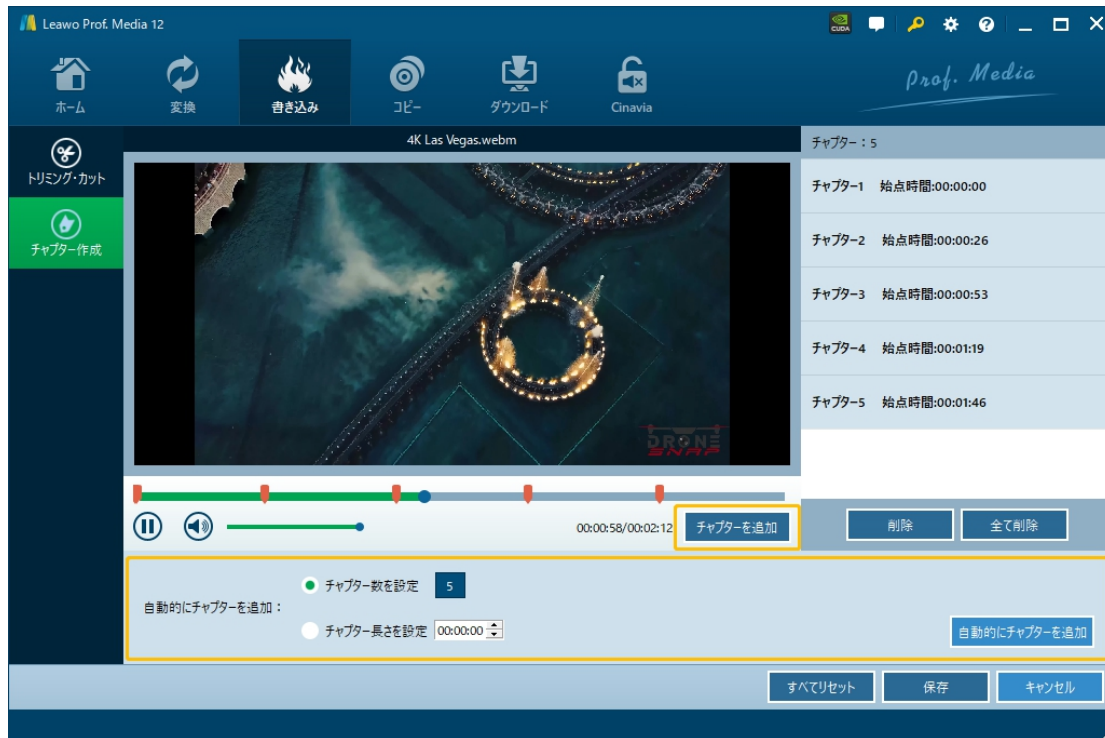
Leawo Prof. Media 12

CUDA

ホーム
変換
書き込み
コピー
ダウンロード
Cinavia

Prof. Media

トリミング・カット
チャプター作成

4K Las Vegas.webm

DRONE SNAP

00:00:58/00:02:12
チャプターを追加

チャプター：5

チャプター1 始点時間:00:00:00
チャプター2 始点時間:00:00:26
チャプター3 始点時間:00:00:53
チャプター4 始点時間:00:01:19
チャプター5 始点時間:00:01:46

削除
全て削除

自動的にチャプターを追加：
チャプター数を設定 5
チャプター長さを設定 00:00:00
自動的にチャプターを追加

すべてリセット
保存
キャンセル